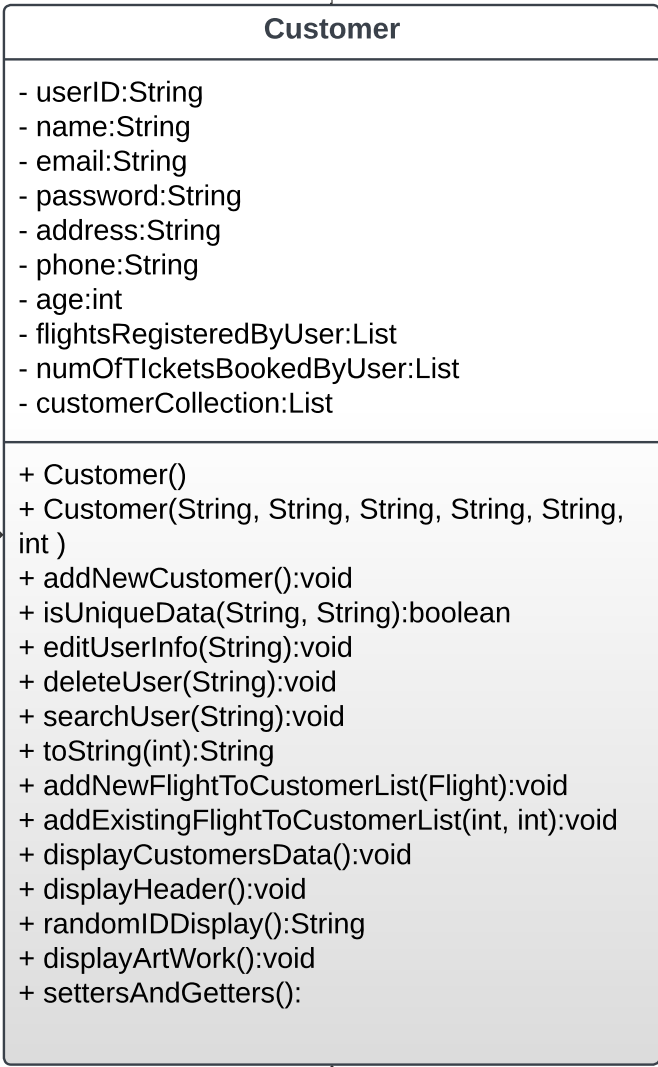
Customer

- userID:String
- name:String
- email:String
- password:String
- address:String
- phone:String
- age:int
- flightsRegisteredByUser:List
- numOfTIcketsBookedByUser:List
- customerCollection:List

+ Customer()
+ Customer(String, String, String, String, String, int )
+ addNewCustomer():void
+ isUniqueData(String, String):boolean
+ editUserInfo(String):void
+ deleteUser(String):void
+ searchUser(String):void
+ toString(int):String
+ addNewFlightToCustomerList(Flight):void
+ addExistingFlightToCustomerList(int, int):void
+ displayCustomersData():void
+ displayHeader():void
+ randomIDDisplay():String
+ displayArtWork():void
+ settersAndGetters():